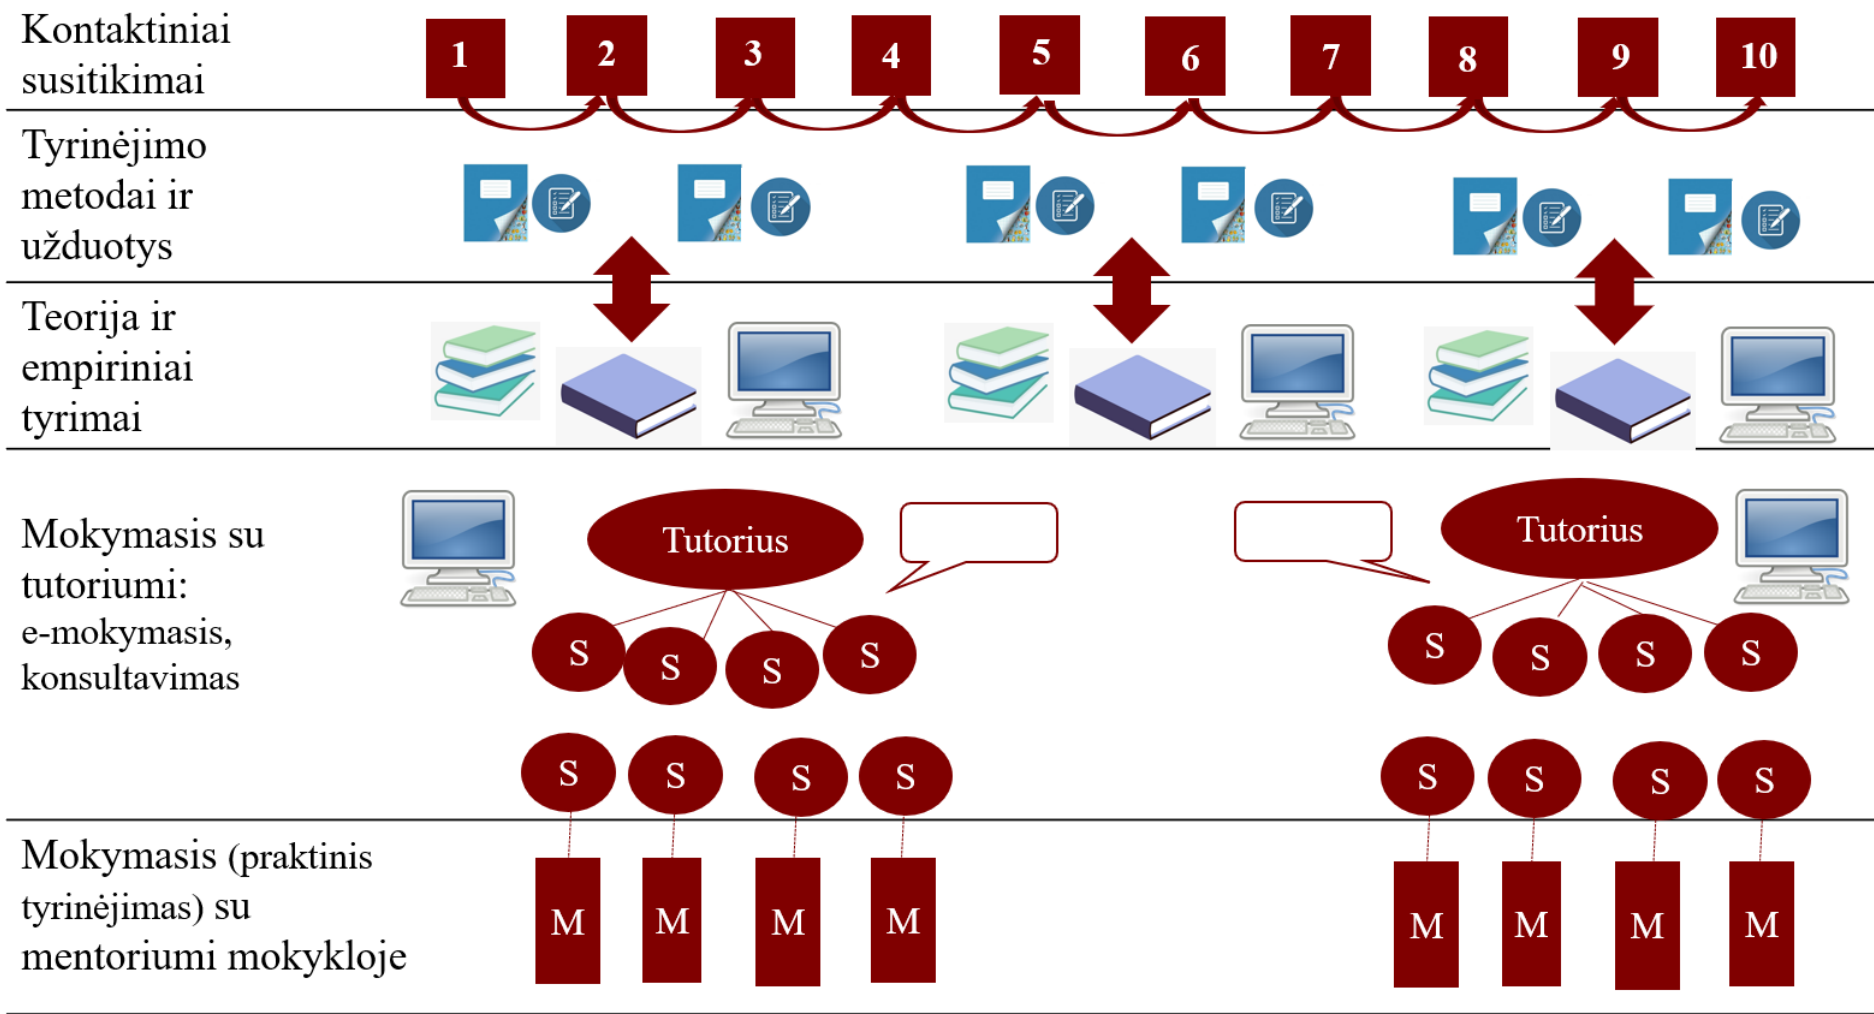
Kontaktiniai susitikimai

1 2 3 4 5 6 7 8 9 10

Tyrinėjimo metodai ir užduotys

Teorija ir empiriniai tyrimai

Mokymasis su tutoriumi: e-mokymasis, konsultavimas

Tutorius

S S S S

Tutorius

S S S S

S S S S

S S S S

Mokymasis (praktinis tyrinėjimas) su mentoriumi mokykloje

M M M M

M M M M